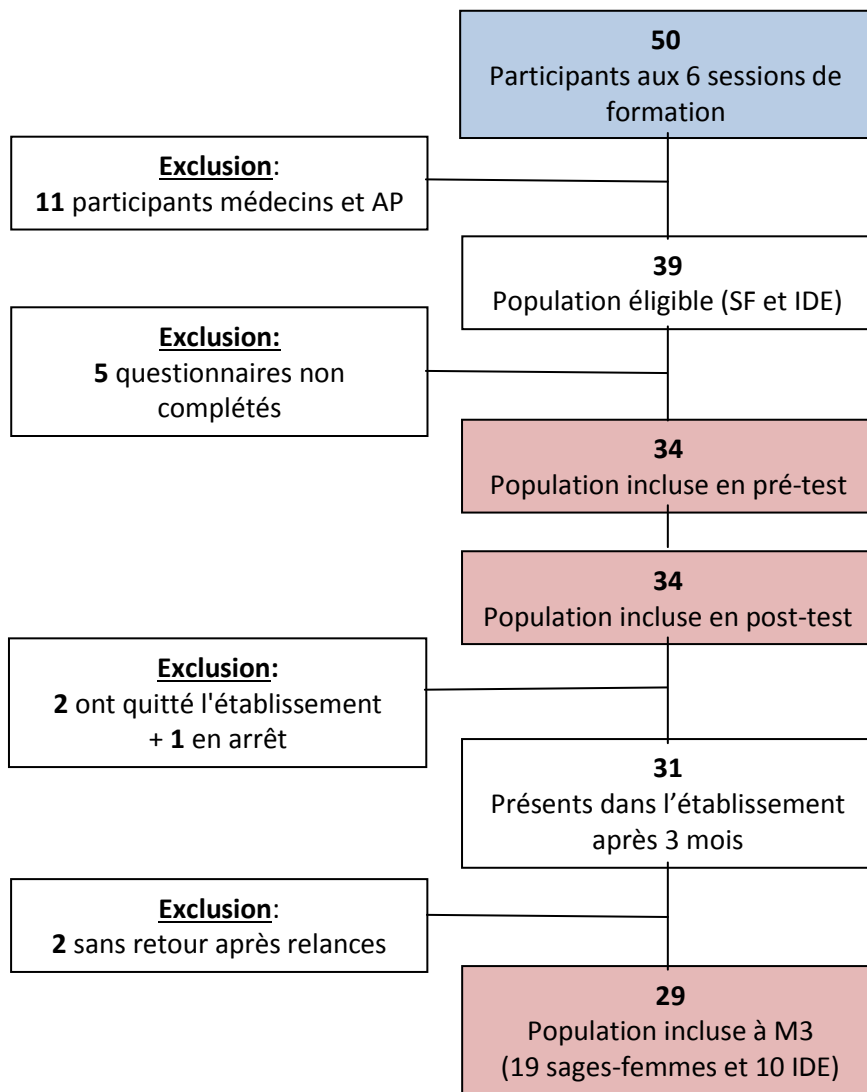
50
Participants aux 6 sessions de formation

Exclusion:
11 participants médecins et AP

39
Population éligible (SF et IDE)

Exclusion:
5 questionnaires non complétés

34
Population incluse en pré-test

34
Population incluse en post-test

Exclusion:
2 ont quitté l'établissement + 1 en arrêt

31
Présents dans l'établissement après 3 mois

Exclusion:
2 sans retour après relances

29
Population incluse à M3
(19 sages-femmes et 10 IDE)